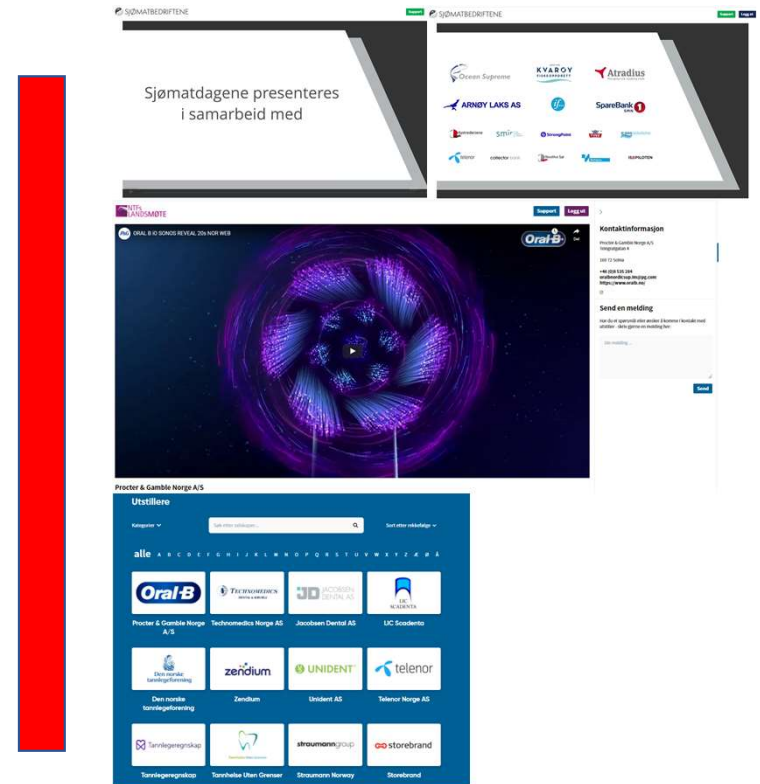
SJØMATBEDRIFTENE

Support

Sjømatdagene presenteres i samarbeid med

SJØMATBEDRIFTENE

Support Logg ut

Ocean Supreme KVARØY FISKEOPPDRETT Atradius

ARNØY LAKS AS SpareBank 1

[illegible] smir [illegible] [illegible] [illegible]

telenor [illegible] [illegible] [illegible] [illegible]

NTFs LANDSMØTE

Support Logg ut

ORAL B IO SONOS REVEAL 20s NOR WEB

Oral-B

Kontaktinformasjon

Procter & Gamble Norge A/S

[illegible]

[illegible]

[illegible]

https://www.oralb.no/

Send en melding

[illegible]

Din melding...

Send

Procter & Gamble Norge A/S

Utstillere

Kategorier

Søk etter utstiller...

Sort etter rekkefølge

alle A B C D E F G H I J K L M N O P Q R S T U V W X Y Z Æ Ø Å

Oral-B
Procter & Gamble Norge A/S

TECHNOMEDICS
Technomedics Norge AS

JD JACOBSEN DENTAL AS
Jacobsen Dental AS

LIC SCADENTA
LIC Scadenta

Den norske tannlegeforening
Den norske tannlegeforening

zendium
Zendium

UNIDENT
Unident AS

telenor
Telenor Norge AS

Tannlegeregnskap
Tannlegeregnskap

Tannhelse Uten Grenser

straumann group
Straumann Norway

storebrand
Storebrand